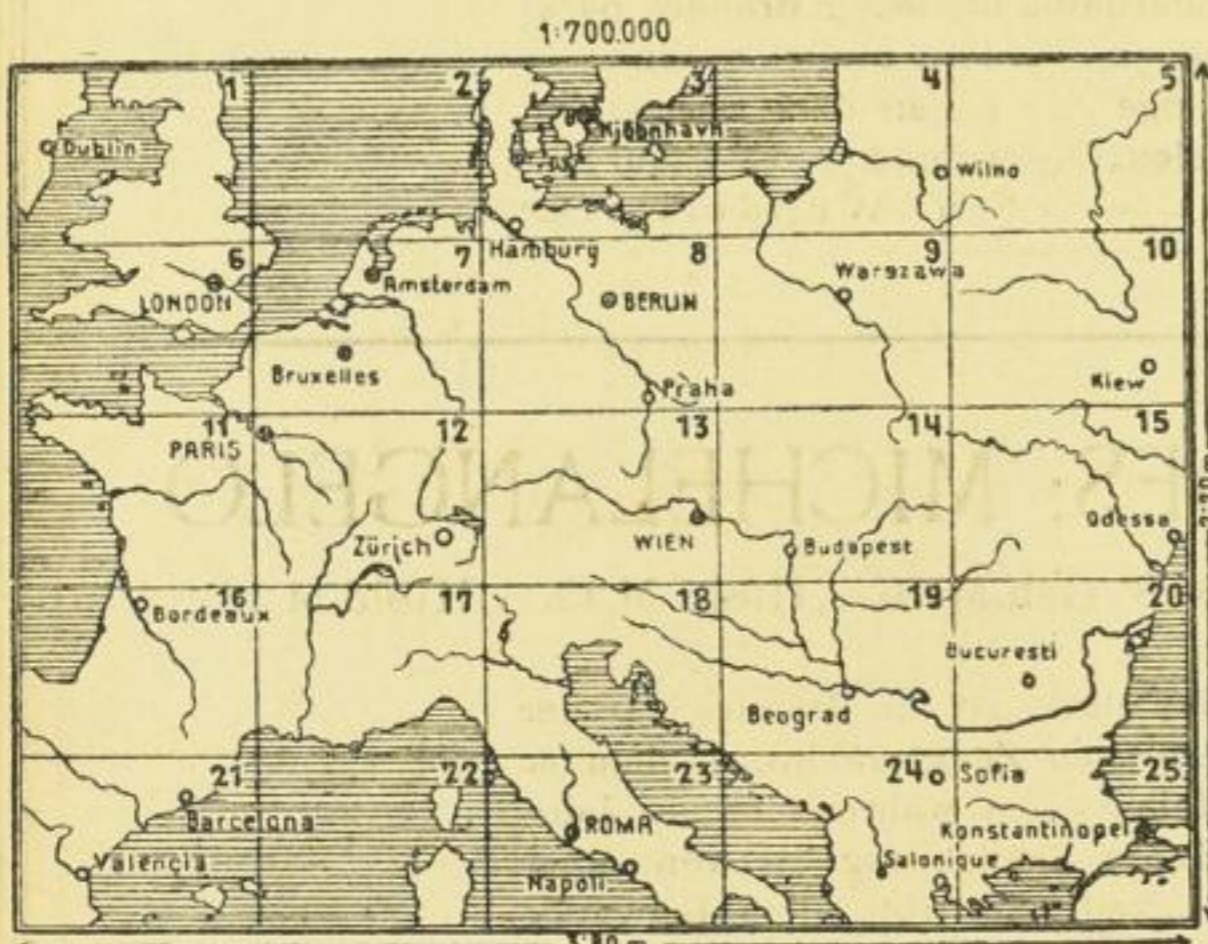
1:700.000

1
2
3
4
5
Dublin
København
Wilno
6
7
Hamburg
8
9
10
LONDON
Amsterdam
BERLIN
Warszawa
Bruxelles
Kiew
Praha
11
PARIS
12
13
14
15
Zürich
WIEN
Budapest
Odessa
16
Bordeaux
17
18
19
20
Bucuresti
Beograd
21
22
23
24
Sofia
25
Barcelona
ROMA
Konstantinopel
Valencia
Napoli
Salonique